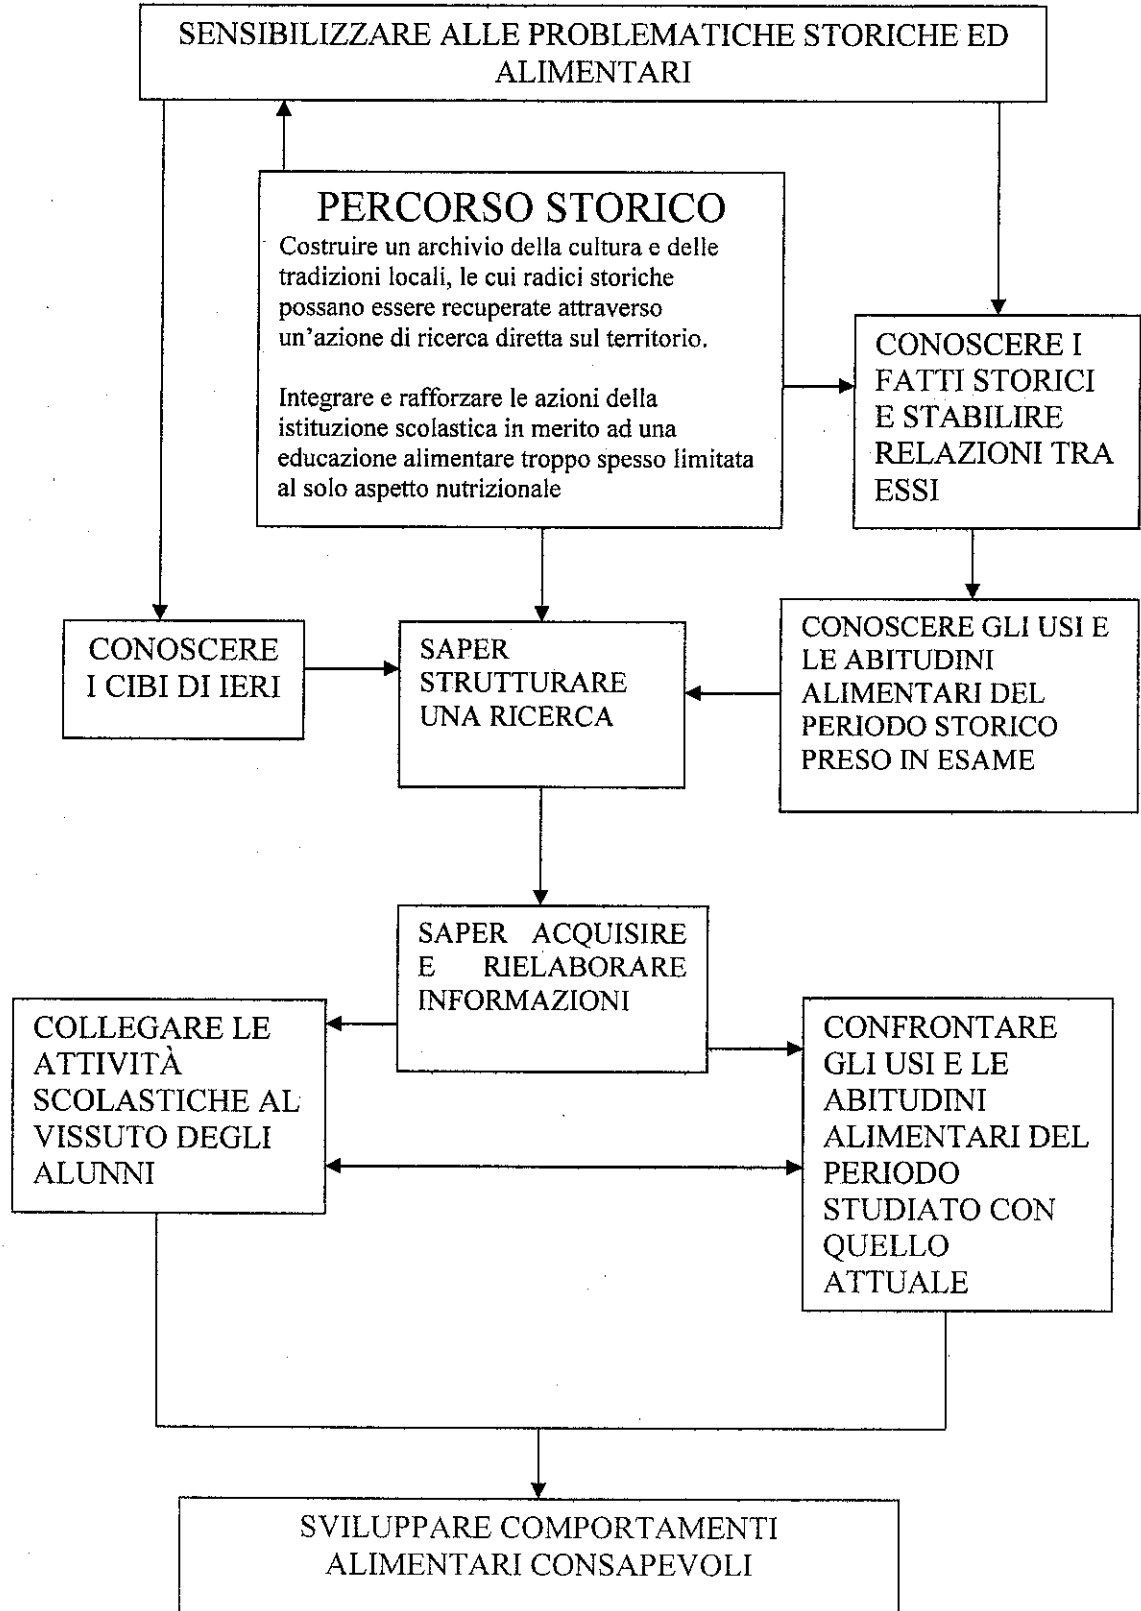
SENSIBILIZZARE ALLE PROBLEMATICHE STORICHE ED ALIMENTARI

PERCORSO STORICO
Costruire un archivio della cultura e delle tradizioni locali, le cui radici storiche possano essere recuperate attraverso un'azione di ricerca diretta sul territorio.

Integrare e rafforzare le azioni della istituzione scolastica in merito ad una educazione alimentare troppo spesso limitata al solo aspetto nutrizionale

CONOSCERE I FATTI STORICI E STABILIRE RELAZIONI TRA ESSI

CONOSCERE I CIBI DI IERI

SAPER STRUTTURARE UNA RICERCA

CONOSCERE GLI USI E LE ABITUDINI ALIMENTARI DEL PERIODO STORICO PRESO IN ESAME

SAPER ACQUISIRE E RIELABORARE INFORMAZIONI

COLLEGARE LE ATTIVITÀ SCOLASTICHE AL VISSUTO DEGLI ALUNNI

CONFRONTARE GLI USI E LE ABITUDINI ALIMENTARI DEL PERIODO STUDIATO CON QUELLO ATTUALE

SVILUPPARE COMPORTAMENTI ALIMENTARI CONSAPEVOLI